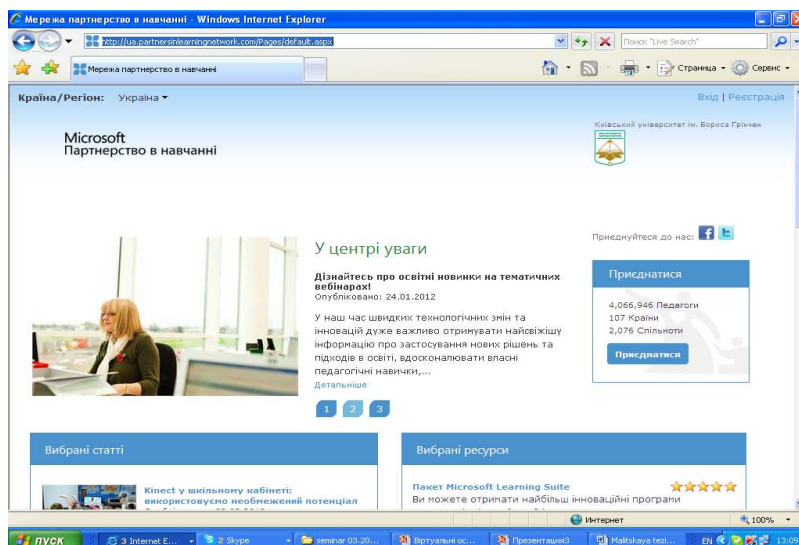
Мережа партнерство в навчанні - Windows Internet Explorer

http://ua.partnersinlearningnetwork.com/Pages/default.aspx

Поиск "Live Search"

Мережа партнерство в навчанні

Страница ▾ Сервис ▾

Країна/Регіон: Україна ▾

Вхід | Реєстрація

Microsoft
Партнерство в навчанні

Київський університет ім. Бориса Грінчен

У центрі уваги

Дізнайтесь про освітні новинки на тематичних вебінарах!
Опубліковано: 24.01.2012

У наш час швидких технологічних змін та інновацій дуже важливо отримувати найсвіжішу інформацію про застосування нових рішень та підходів в освіті, вдосконалювати власні педагогічні навички,...
Детальніше

1 2 3

Приєднуйтеся до нас:

Приєднатися

4,066,946 Педагоги
107 Країни
2,076 Спільноти

Приєднатися

Вибрані статті

Kinect у шкільному кабінеті: використовуємо необмежений потенціал

Вибрані ресурси

Пакет Microsoft Learning Suite
Ви можете отримати найбільш інноваційні програми

Интернет

100%

пуск

3 Internet E...

2 Skype

seminar 03.20...

Віртуальні ос...

Презентация3

Malitskaya tezi...

EN

13:09